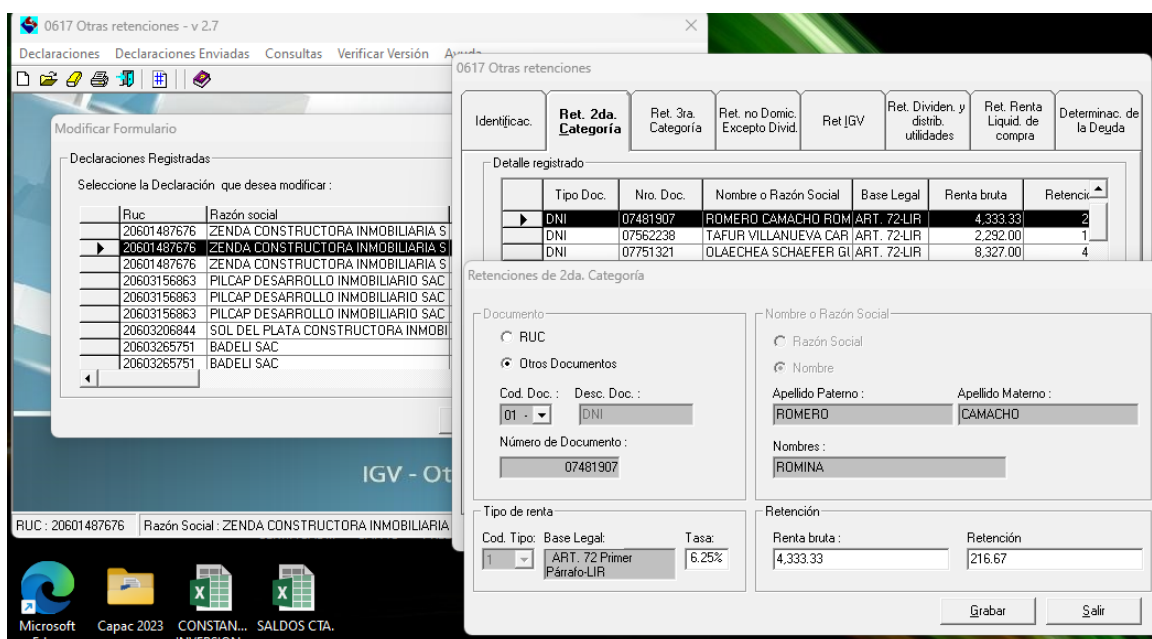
0617 Otras retenciones - v 2.7

Declaraciones Declaraciones Enviadas Consultas Verificar Versión Ayuda

Modificar Formulario

Declaraciones Registradas

Seleccione la Declaración que desea modificar :

| | Ruc | Razón social |
|---|---|---|
| | 20601487676 | ZENDA CONSTRUCTORA INMOBILIARIA S |
| ▶ | 20601487676 | ZENDA CONSTRUCTORA INMOBILIARIA S |
| | 20601487676 | ZENDA CONSTRUCTORA INMOBILIARIA S |
| | 20603156863 | PILCAP DESARROLLO INMOBILIARIO SAC |
| | 20603156863 | PILCAP DESARROLLO INMOBILIARIO SAC |
| | 20603156863 | PILCAP DESARROLLO INMOBILIARIO SAC |
| | 20603206844 | SOL DEL PLATA CONSTRUCTORA INMOBI |
| | 20603265751 | BADELI SAC |
| | 20603265751 | BADELI SAC |

IGV - Ot

RUC : 20601487676 Razón Social : ZENDA CONSTRUCTORA INMOBILIARIA

Microsoft Capac 2023 CONSTAN... SALDOS CTA.

0617 Otras retenciones

Identificac. | Ret. 2da. Categoría | Ret. 3ra. Categoría | Ret. no Domic. Excepto Divid. | Ret IGV | Ret. Dividen. y distrib. utilidades | Ret. Renta Liquid. de compra | Determinac. de la Deuda

Detalle registrado

| | Tipo Doc. | Nro. Doc. | Nombre o Razón Social | Base Legal | Renta bruta | Retenció |
|---|---|---|---|---|---|---|
| ▶ | DNI | 07481907 | ROMERO CAMACHO ROM | ART. 72-LIR | 4,333.33 | 2 |
| | DNI | 07562238 | TAFUR VILLANUEVA CAR | ART. 72-LIR | 2,292.00 | 1 |
| | DNI | 07751321 | OLAECHEA SCHAEFER GI | ART. 72-LIR | 8,327.00 | 4 |

Retenciones de 2da. Categoría

Documento
RUC
Otros Documentos
Cod. Doc. : 01 - Desc. Doc. : DNI
Número de Documento : 07481907

Nombre o Razón Social
Razón Social
Nombre
Apellido Paterno : ROMERO
Apellido Materno : CAMACHO
Nombres : ROMINA

Tipo de renta
Cod. Tipo: 1 Base Legal: ART. 72 Primer Párrafo-LIR Tasa: 6.25%

Retención
Renta bruta : 4,333.33
Retención 216.67

Grabar Salir